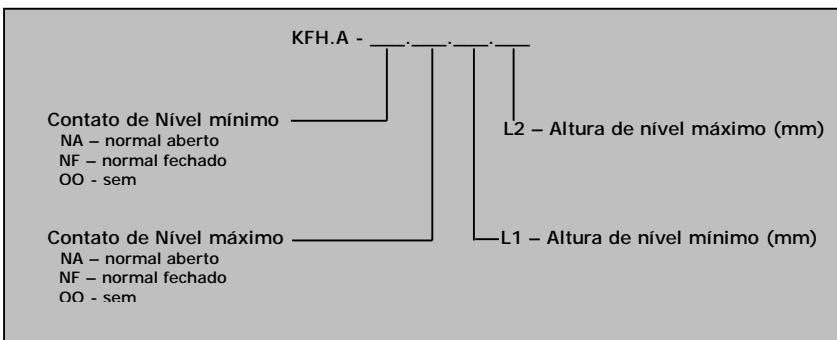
KFH.A - ___.___.___.___

Contato de Nível mínimo
NA – normal aberto
NF – normal fechado
OO - sem

L2 – Altura de nível máximo (mm)

Contato de Nível máximo
NA – normal aberto
NF – normal fechado
OO - sem

L1 – Altura de nível mínimo (mm)